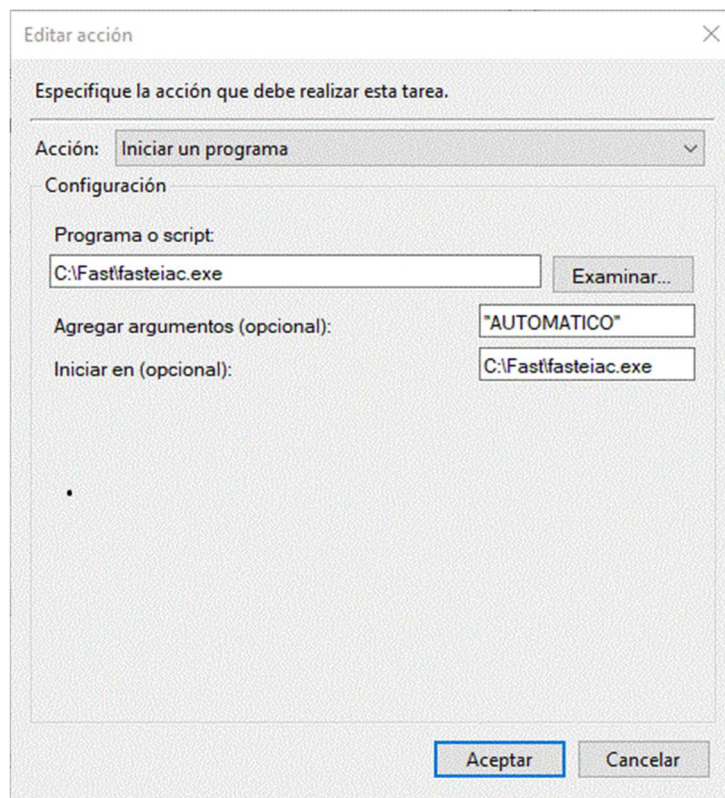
Editar acción

Especifique la acción que debe realizar esta tarea.

Acción: Iniciar un programa

Configuración

Programa o script:

C:\Fast\fasteiac.exe

Examinar...

Agregar argumentos (opcional):

"AUTOMATICO"

Iniciar en (opcional):

C:\Fast\fasteiac.exe

Aceptar

Cancelar